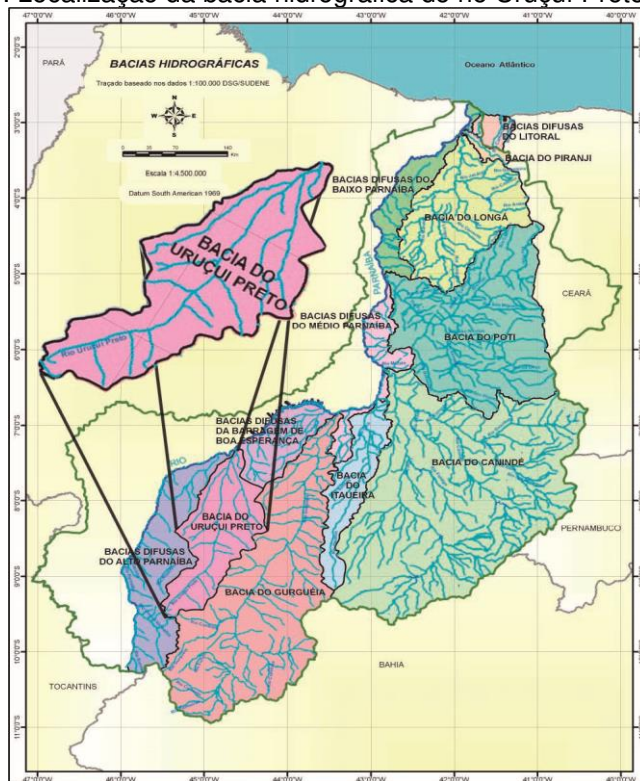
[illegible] Localização da bacia hidrográfica do rio Uruçuí Preto

47°0'0"W 46°0'0"W 45°0'0"W 44°0'0"W 43°0'0"W 42°0'0"W 41°0'0"W 40°0'0"W

BACIAS HIDROGRÁFICAS

Traçado baseado nos dados 1:100.000 DSG/SUDENE

Escala 1:4.500.000

Datum South American 1969

PARÁ

Oceano Atlântico

3°0'0"S

4°0'0"S

5°0'0"S

6°0'0"S

7°0'0"S

8°0'0"S

9°0'0"S

10°0'0"S

11°0'0"S

BACIAS DIFUSAS DO LITORAL

BACIA DO PIRANJI

BACIAS DIFUSAS DO BAIXO PARNAÍBA

BACIA DO LONGÁ

BACIA DO URUÇUI PRETO

Rio Uruçuí Preto

PARNAÍBA

BACIAS DIFUSAS DO MÉDIO PARNAÍBA

CEARÁ

BACIA DO POTI

BACIAS DIFUSAS DA BARRAGEM DE BOA ESPERANÇA

BACIA DO CANINDÉ

BACIA DO ITAUEIRA

BACIA DO URUÇUI PRETO

PERNAMBUCO

BACIAS DIFUSAS DO ALTO PARNAÍBA

BACIA DO GURGUÉIA

BAHIA

TOCANTINS

47°0'0"W 46°0'0"W 45°0'0"W 44°0'0"W 43°0'0"W 42°0'0"W 41°0'0"W 40°0'0"W